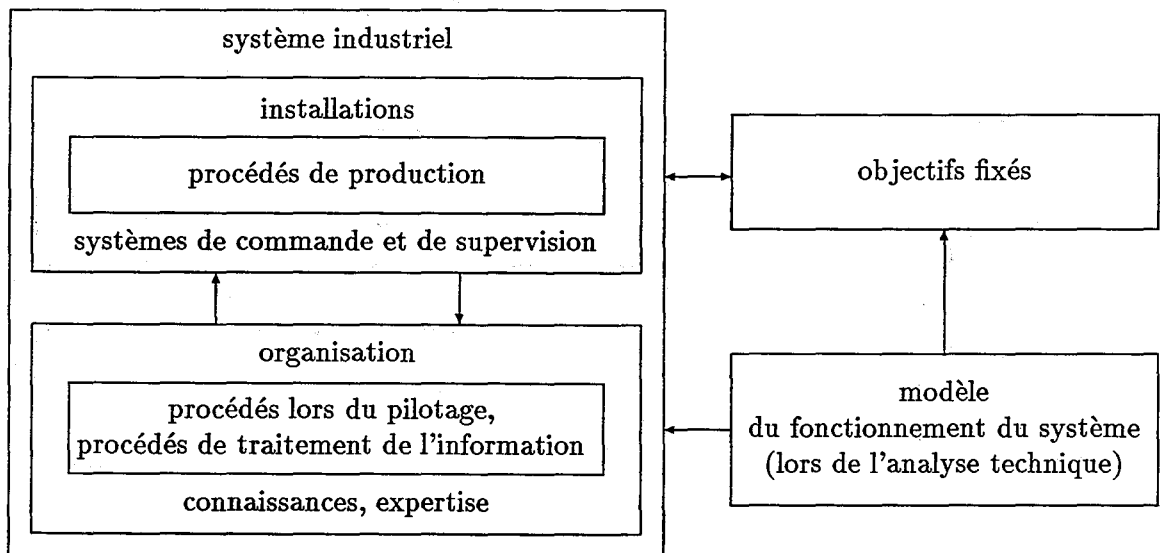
système industriel

installations

procédés de production

systèmes de commande et de supervision

organisation

procédés lors du pilotage, procédés de traitement de l'information

connaissances, expertise

objectifs fixés

modèle du fonctionnement du système (lors de l'analyse technique)